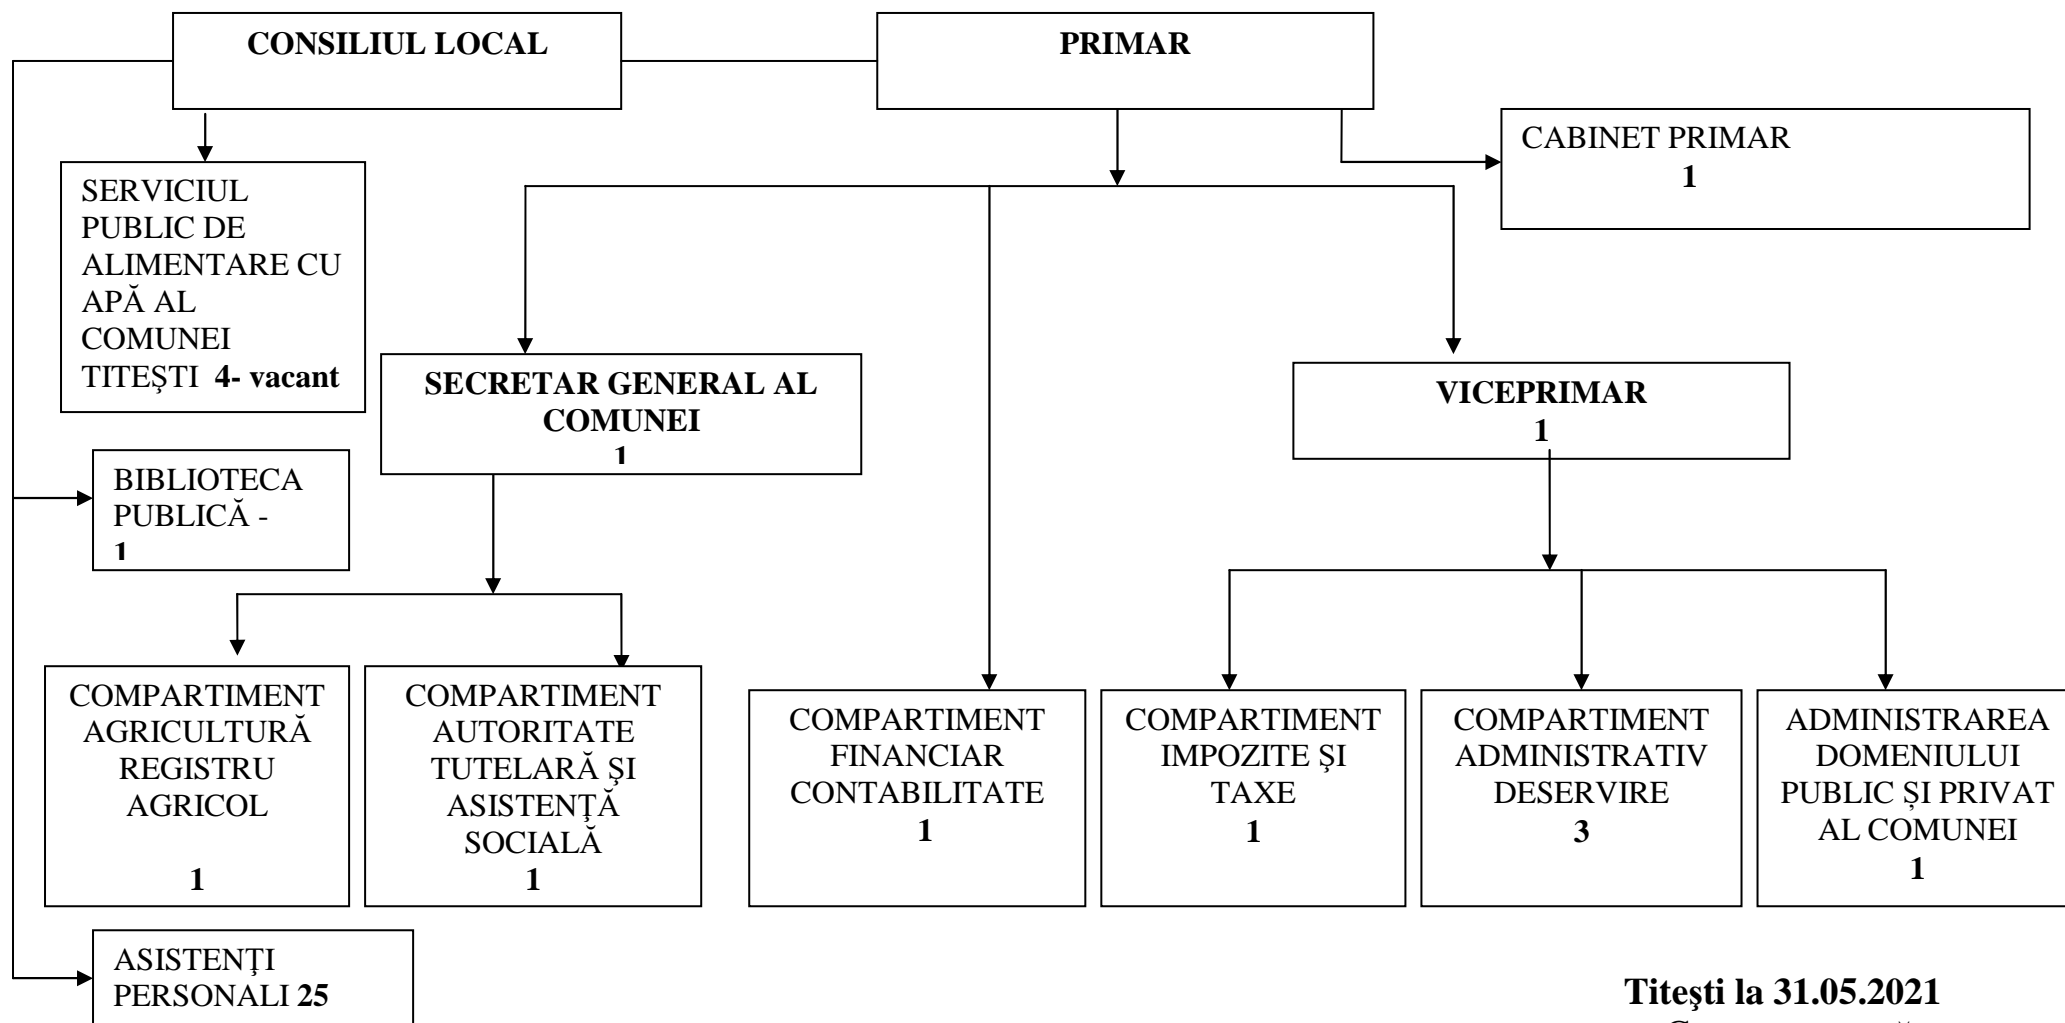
CONSILIUL LOCAL

PRIMAR

CABINET PRIMAR
1

SERVICIUL PUBLIC DE ALIMENTARE CU APĂ AL COMUNEI TITEŞTI 4- vacant

SECRETAR GENERAL AL COMUNEI
1

VICEPRIMAR
1

BIBLIOTECA PUBLICĂ -
1

COMPARTIMENT AGRICULTURĂ REGISTRU AGRICOL
1

COMPARTIMENT AUTORITATE TUTELARĂ ŞI ASISTENŢĂ SOCIALĂ
1

COMPARTIMENT FINANCIAR CONTABILITATE
1

COMPARTIMENT IMPOZITE ŞI TAXE
1

COMPARTIMENT ADMINISTRATIV DESERVIRE
3

ADMINISTRAREA DOMENIULUI PUBLIC ŞI PRIVAT AL COMUNEI
1

ASISTENŢI PERSONALI 25

Titeşti la 31.05.2021
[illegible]